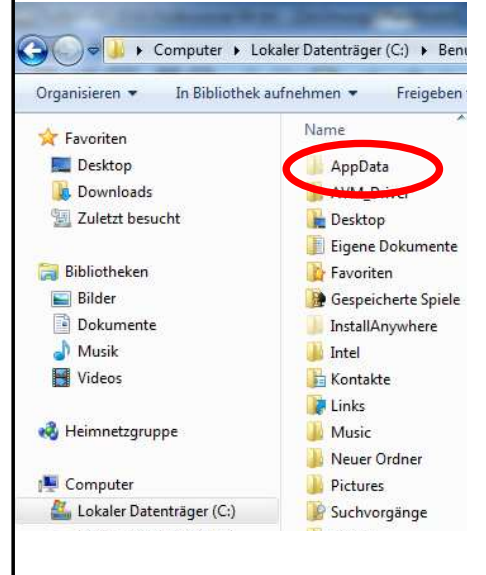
Computer ▸ Lokaler Datenträger (C:) ▸ Benu

Organisieren ▾ In Bibliothek aufnehmen ▾ Freigeben

Favoriten
Desktop
Downloads
Zuletzt besucht

Bibliotheken
Bilder
Dokumente
Musik
Videos

Heimnetzgruppe

Computer
Lokaler Datenträger (C:)

Name
AppData
AVM_Driver
Desktop
Eigene Dokumente
Favoriten
Gespeicherte Spiele
InstallAnywhere
Intel
Kontakte
Links
Music
Neuer Ordner
Pictures
Suchvorgänge